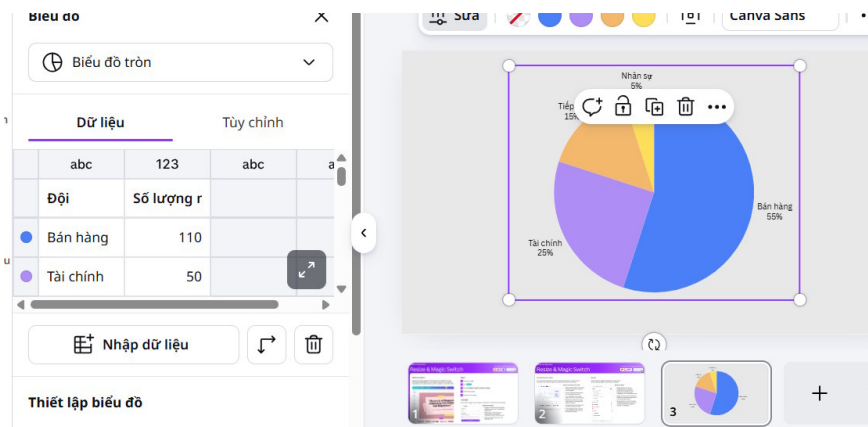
Biểu đồ

Biểu đồ tròn

Dữ liệu

Tùy chỉnh

| | abc | 123 | abc | a |
|---|---|---|---|---|
| | Đội | Số lượng r | | |
| | Bán hàng | 110 | | |
| | Tài chính | 50 | | |

Nhập dữ liệu

Thiết lập biểu đồ

Sửa

Canva Sans

Nhân sự
5%

Tiếp
15%

Bán hàng
55%

Tài chính
25%

Resize & Magic Switch

1

Resize & Magic Switch

2

3

+